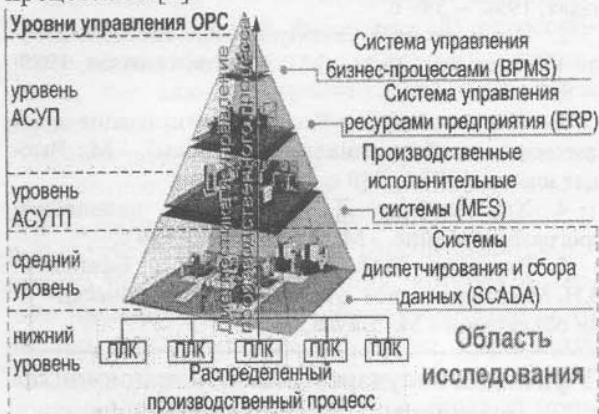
Уровни управления ОРС

уровень АСУП

уровень АСУТП

средний уровень

нижний уровень

Система управления бизнес-процессами (BPMS)

Система управления ресурсами предприятия (ERP)

Производственные исполнительные системы (MES)

Системы диспетчирования и сбора данных (SCADA)

ПЛК ПЛК ПЛК ПЛК ПЛК

Распределенный производственный процесс

Область исследования

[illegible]